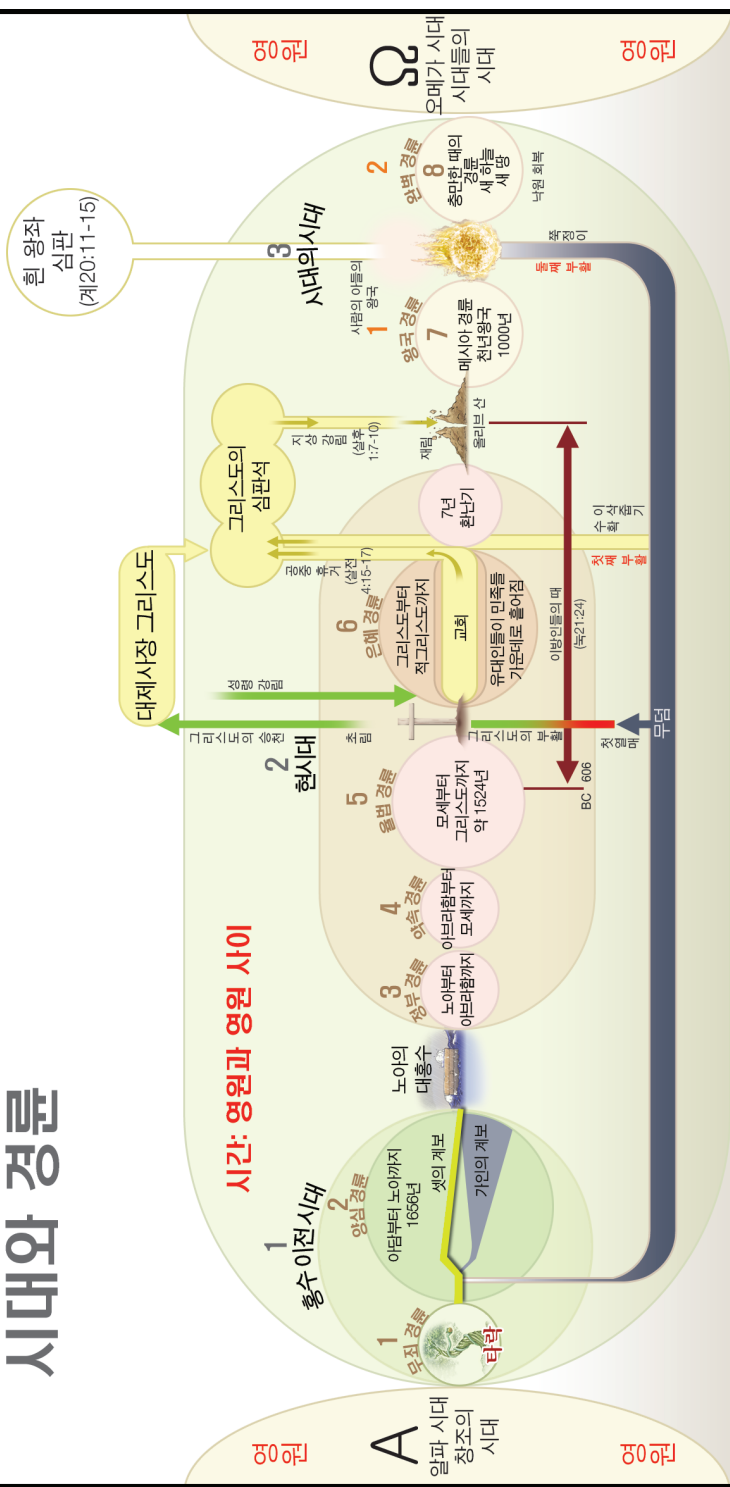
시대와 경륜

시간: 영원과 영원 사이

영원

영원

A
알파 시대
창조의 시대

영원

영원

Ω
오메가 시대
시대들의 시대

1
홍수 이전시대

1
무죄 경륜

타락

2
양심 경륜
아담부터 노아까지
1656년

셋의 계보

가인의 계보

노아의
대홍수

2
현시대

3
정부 경륜
노아부터
아브라함까지

4
약속 경륜
아브라함부터
모세까지

5
율법 경륜
모세부터
그리스도까지
약 1524년

BC 606

초림

그리스도의 부활

첫열매

무덤

그리스도의 승천

대제사장 그리스도

성령 강림

6
은혜 경륜
그리스도부터
재그리스도까지

교회

유대인들이 민족들
가운데로 흩어짐

이방인들의 때
(눅21:24)

공중 휴거
(살전 4:15-17)

그리스도의
심판석

첫째 부활

이 삭 줍 기
수 확

7년
환난기

지상 강림
(살후 1:7-10)

재림

올리브 산

3
시대의시대

1
왕국 경륜
사람의 아들들의
왕국

7
메시아 경륜
천년왕국
1000년

흰 왕좌
심판
(계20:11-15)

둘째 부활

쭉정이

2
완벽 경륜

8
충만한 때의
경륜
새 하늘
새 땅

나라 회복